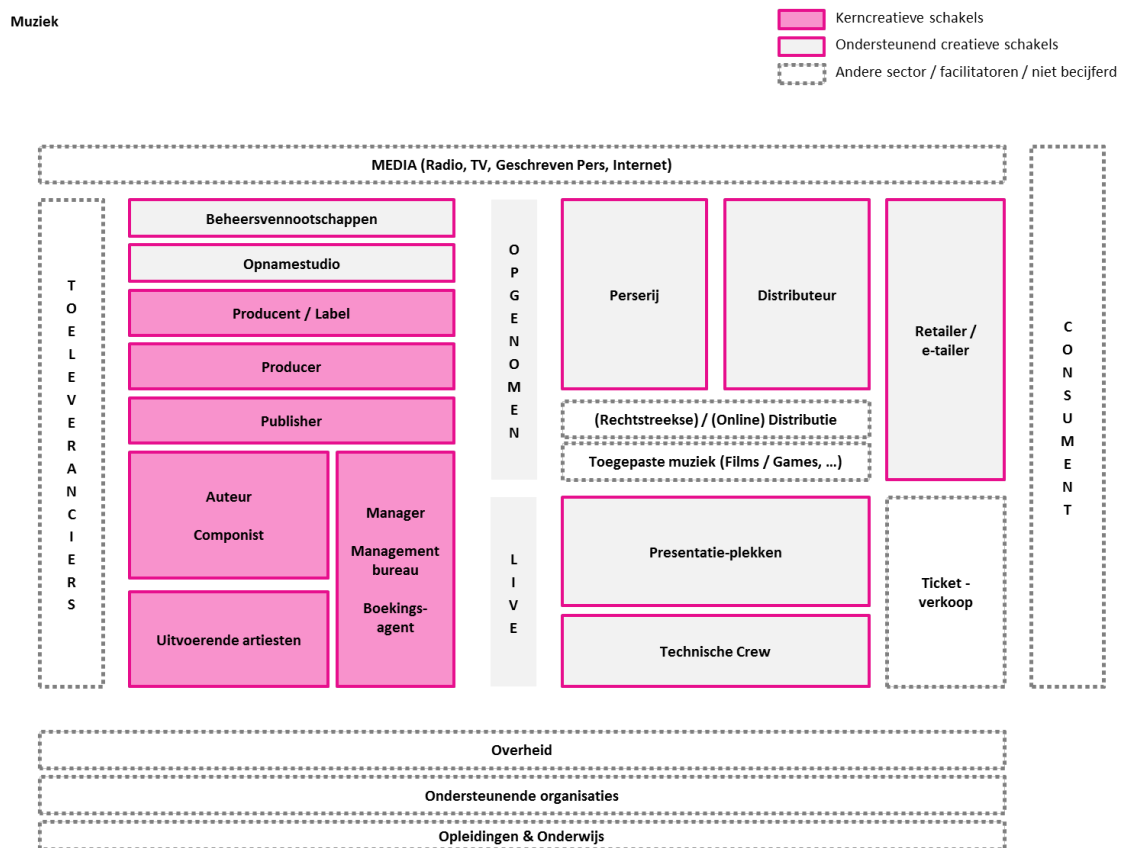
Muziek

Kerncreatieve schakels
Ondersteunend creatieve schakels
Andere sector / facilitatoren / niet becijferd

MEDIA (Radio, TV, Geschreven Pers, Internet)

TOELEVERANCIERS

Beheersvennootschappen
Opnamestudio
Producent / Label
Producer
Publisher
Auteur
Componist
Manager
Management bureau
Boekings-agent
Uitvoerende artiesten

OPGENOMEN

Perserij
Distributeur
Retailer / e-tailer
(Rechtstreekse) / (Online) Distributie
Toegepaste muziek (Films / Games, ...)

LIVE

Presentatie-plekken
Technische Crew
Ticket - verkoop

CONSUMENT

Overheid
Ondersteunende organisaties
Opleidingen & Onderwijs